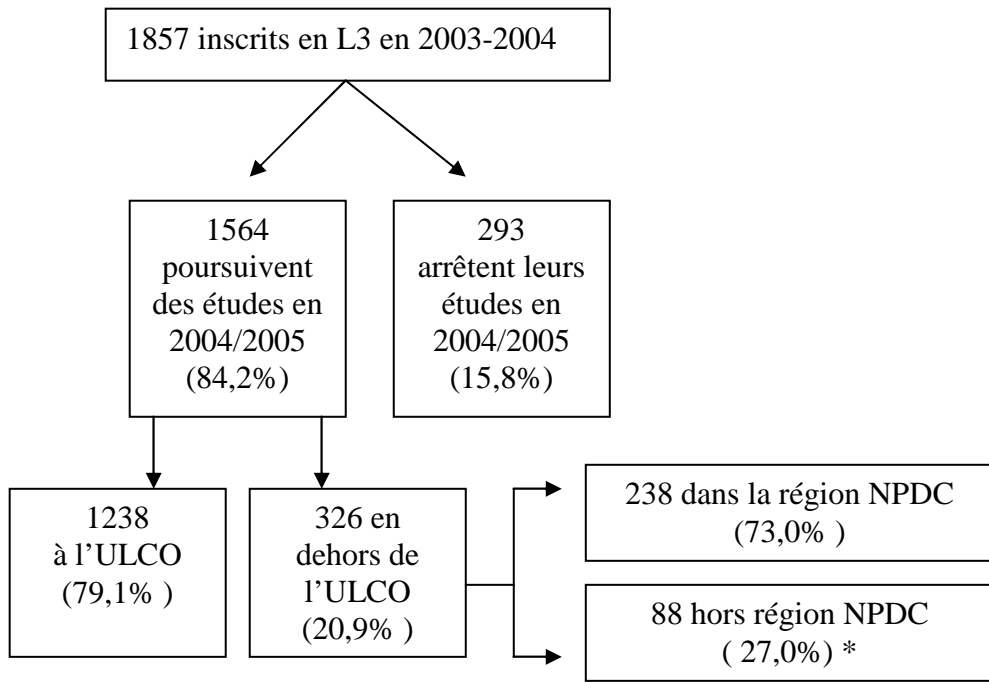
1857 inscrits en L3 en 2003-2004

1564 poursuivent des études en 2004/2005 (84,2%)

293 arrêtent leurs études en 2004/2005 (15,8%)

1238 à l'ULCO (79,1% )

326 en dehors de l'ULCO (20,9% )

238 dans la région NPDC (73,0% )

88 hors région NPDC ( 27,0%) *